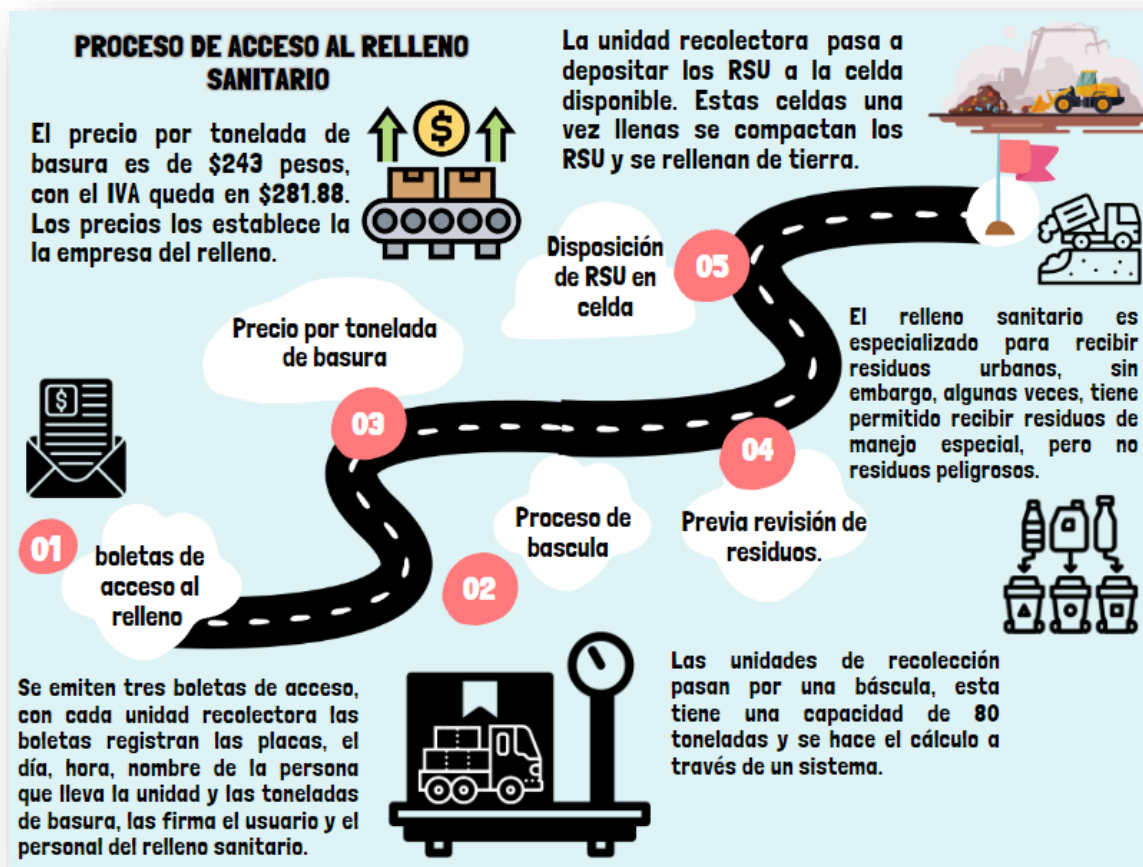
PROCESO DE ACCESO AL RELLENO SANITARIO

El precio por tonelada de basura es de $243 pesos, con el IVA queda en $281.88. Los precios los establece la la empresa del relleno.

La unidad recolectora pasa a depositar los RSU a la celda disponible. Estas celdas una vez llenas se compactan los RSU y se rellenan de tierra.

Disposición de RSU en celda

05

Precio por tonelada de basura

03

El relleno sanitario es especializado para recibir residuos urbanos, sin embargo, algunas veces, tiene permitido recibir residuos de manejo especial, pero no residuos peligrosos.

04

Proceso de bascula

Previa revisión de residuos.

01

boletas de acceso al relleno

02

Se emiten tres boletas de acceso, con cada unidad recolectora las boletas registran las placas, el día, hora, nombre de la persona que lleva la unidad y las toneladas de basura, las firma el usuario y el personal del relleno sanitario.

Las unidades de recolección pasan por una báscula, esta tiene una capacidad de 80 toneladas y se hace el cálculo a través de un sistema.